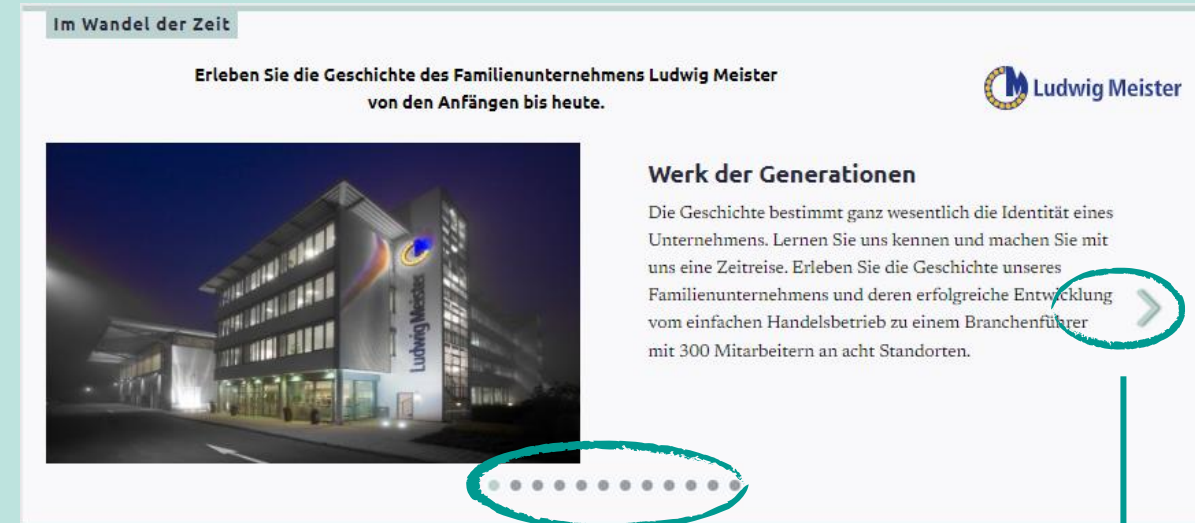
Im Wandel der Zeit

Erleben Sie die Geschichte des Familienunternehmens Ludwig Meister von den Anfängen bis heute.

Ludwig Meister

Ludwig Meister

Werk der Generationen

Die Geschichte bestimmt ganz wesentlich die Identität eines Unternehmens. Lernen Sie uns kennen und machen Sie mit uns eine Zeitreise. Erleben Sie die Geschichte unseres Familienunternehmens und deren erfolgreiche Entwicklung vom einfachen Handelsbetrieb zu einem Branchenführer mit 300 Mitarbeitern an acht Standorten.